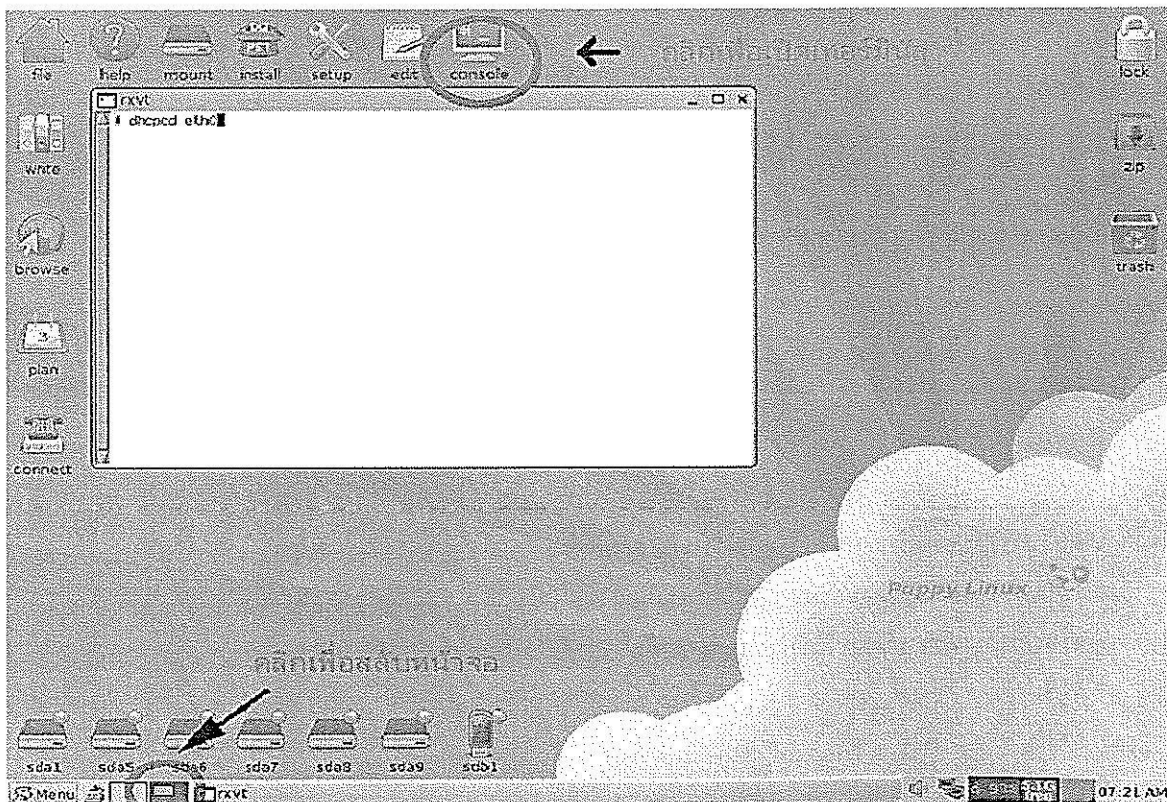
file help mount install setup edit console

คลิกเรียกคอนโซล

lock

rxvt

# dhcpcd eth0

write

zip

browse

trash

plan

connect

Puppy Linux

คลิกเพื่อสลับหน้าจอ

sda1 sda5 sda6 sda7 sda8 sda9 sdb1

Menu rxvt

07:21 AM